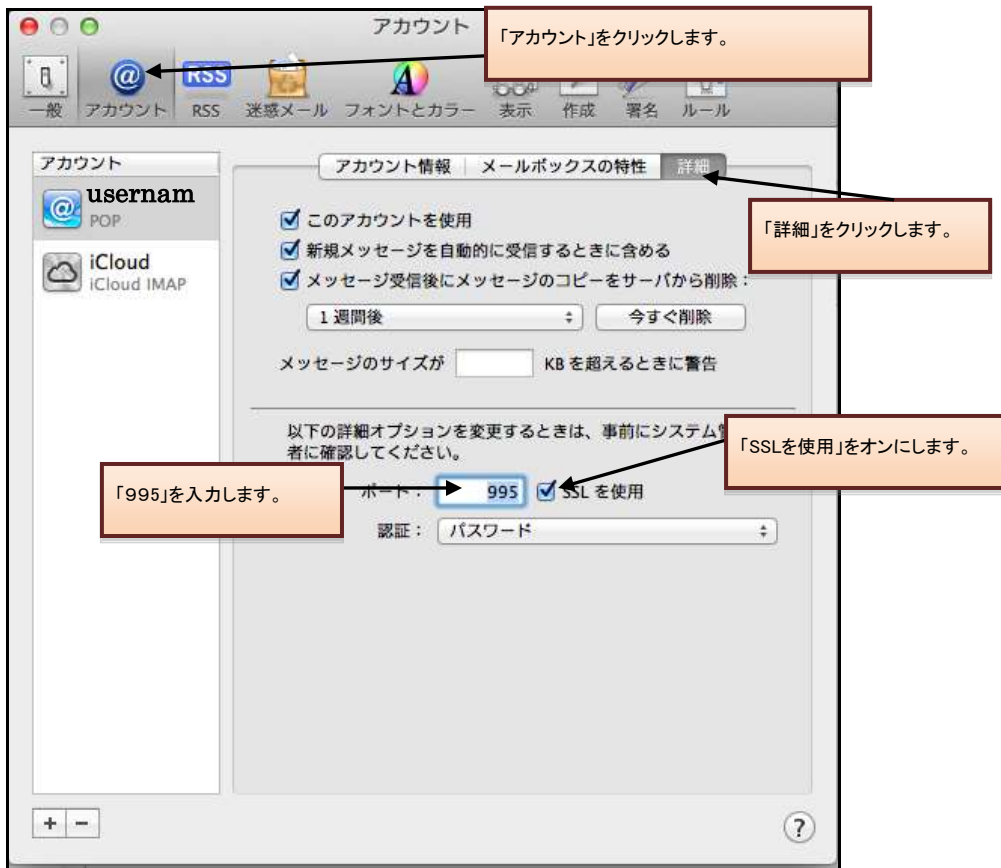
アカウント

「アカウント」をクリックします。

一般 アカウント RSS 迷惑メール フォントとカラー 表示 作成 署名 ルール

アカウント

usernam
POP

iCloud
iCloud IMAP

アカウント情報 | メールボックスの特性 | 詳細

「詳細」をクリックします。

このアカウントを使用

新規メッセージを自動的に受信するときに含める

メッセージ受信後にメッセージのコピーをサーバから削除：

1 週間後

今すぐ削除

メッセージのサイズが KB を超えるときに警告

以下の詳細オプションを変更するときは、事前にシステム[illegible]者に確認してください。

「SSLを使用」をオンにします。

「995」を入力します。

ポート： 995 SSL を使用

認証： パスワード

+ −

?